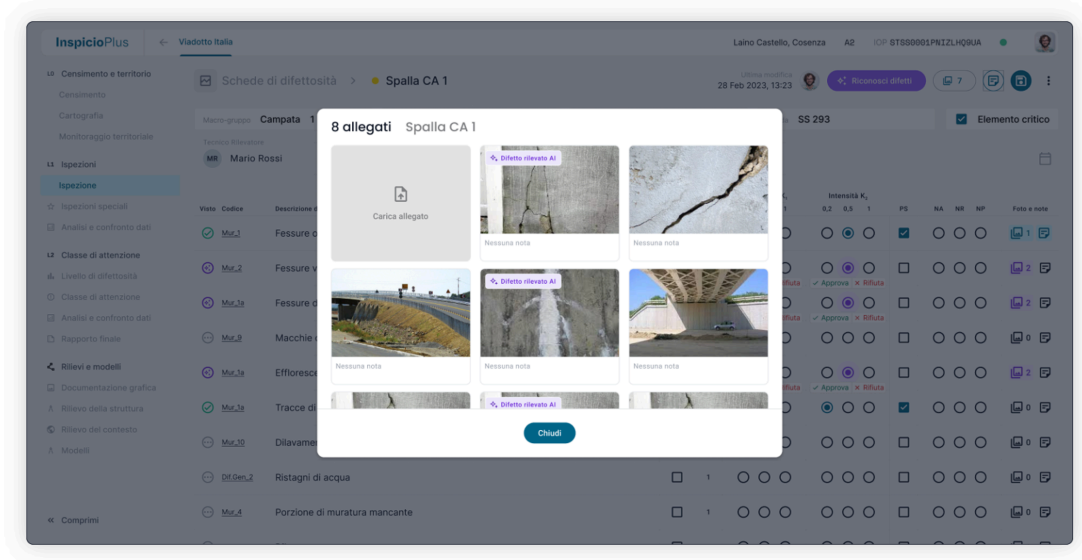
InspicioPlus ← Viadotto Italia

Laino Castello, Cosenza A2 IOP STSS0001PNIZLHQ9UA

L0 Censimento e territorio
Censimento
Cartografia
Monitoraggio territoriale

L1 Ispezioni
Ispezione
Ispezioni speciali
Analisi e confronto dati

L2 Classe di attenzione
Livello di difettosità
Classe di attenzione
Analisi e confronto dati
Rapporto finale

Rilievi e modelli
Documentazione grafica
Rilievo della struttura
Rilievo del contesto
Modelli

« Comprimi

Schede di difettosità > Spalla CA 1

Ultima modifica 28 Feb 2023, 13:23

Riconosci difetti

7

Macro-gruppo Campata 1

SS 293

Elemento critico

Tecnico Rilevatore
MR Mario Rossi

| Visto | Codice | Descrizione d |  | Intensità $K_2$ 0,2 | 0,5 | 1 | PS | NA | NR | NP | Foto e note |
|---|---|---|---|---|---|---|---|---|---|---|---|
|  | Mur_1 | Fessure o |  |  |  |  |  |  |  |  | 1 |
|  | Mur_2 | Fessure v | Rifiuta | ✓ Approva | × Rifiuta |  |  |  |  |  | 2 |
|  | Mur_1a | Fessure d | Rifiuta | ✓ Approva | × Rifiuta |  |  |  |  |  | 2 |
|  | Mur_9 | Macchie |  |  |  |  |  |  |  |  | 0 |
|  | Mur_1a | Efflioresce | Rifiuta | ✓ Approva | × Rifiuta |  |  |  |  |  | 2 |
|  | Mur_1a | Tracce di |  |  |  |  |  |  |  |  | 0 |
|  | Mur_10 | Dilavamen |  |  |  |  |  |  |  |  | 0 |
|  | Dif.Gen_2 | Ristagni di acqua | 1 |  |  |  |  |  |  |  | 0 |
|  | Mur_4 | Porzione di muratura mancante | 1 |  |  |  |  |  |  |  | 0 |

8 allegati Spalla CA 1

Carica allegato

Difetto rilevato AI
Nessuna nota

Nessuna nota

Nessuna nota

Difetto rilevato AI
Nessuna nota

Nessuna nota

Difetto rilevato AI

Chiudi